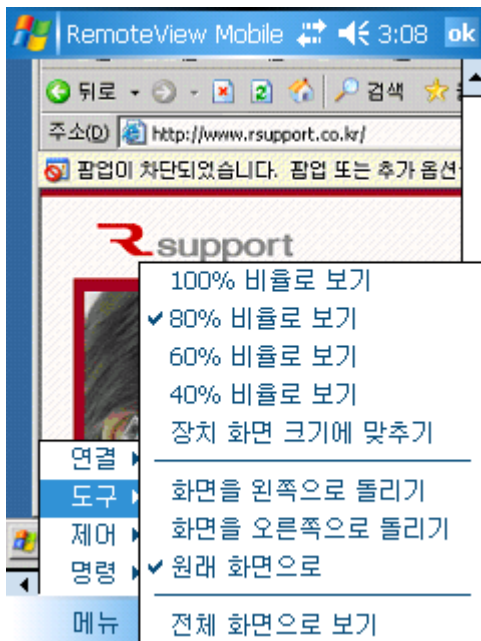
RemoteView Mobile 3:08 ok

뒤로 검색

주소(D) http://www.rsupport.co.kr/

팝업이 차단되었습니다. 팝업 또는 추가 옵션

Rsupport

100% 비율로 보기
✔80% 비율로 보기
60% 비율로 보기
40% 비율로 보기
장치 화면 크기에 맞추기

화면을 왼쪽으로 돌리기
화면을 오른쪽으로 돌리기
✔원래 화면으로

전체 화면으로 보기

연결
도구
제어
명령

메뉴